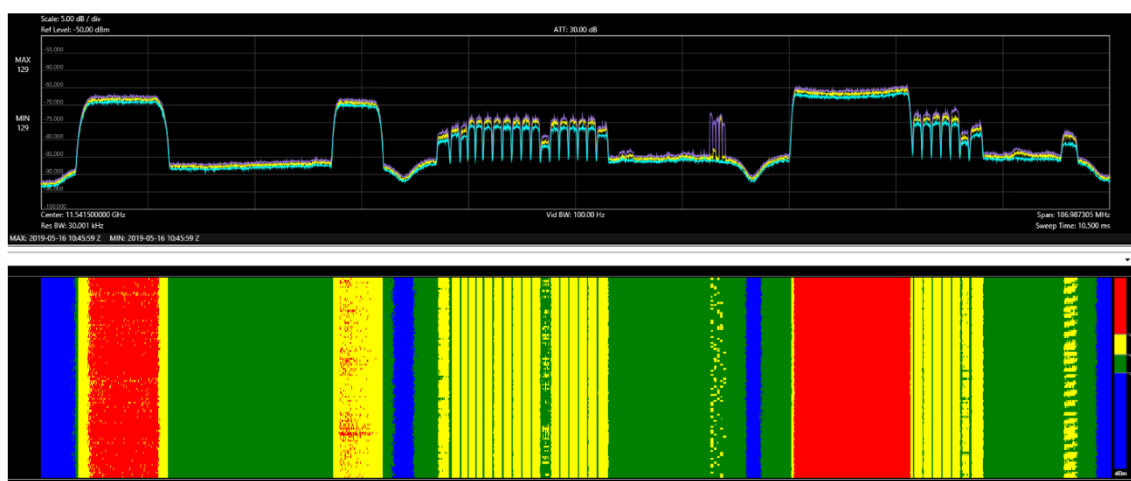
Scale: 5.00 dB / div
Ref Level: -50.00 dBm
ATT: 30.00 dB

MAX
129

MIN
129

-55.000
-60.000
-65.000
-70.000
-75.000
-80.000
-85.000
-90.000
-95.000
-100.000

Center: 11.541500000 GHz
Res BW: 30.001 kHz
Vid BW: 100.00 Hz
Span: 186.987305 MHz
Sweep Time: 10.500 ms

MAX: 2019-05-16 10:45:59 Z MIN: 2019-05-16 10:45:59 Z

dBm